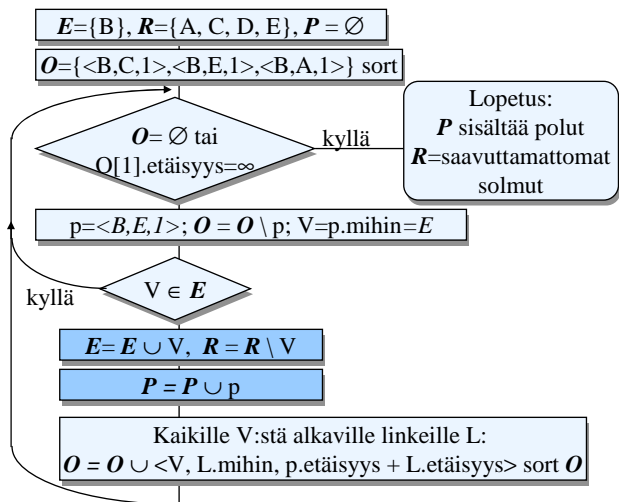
$\boldsymbol{E}$={B}, $\boldsymbol{R}$={A, C, D, E}, $\boldsymbol{P} = \varnothing$

$\boldsymbol{O}$={<B,C,1>,<B,E,1>,<B,A,1>} sort

$\boldsymbol{O} = \varnothing$ tai O[1].etäisyys=$\infty$

kyllä

Lopetus:
$\boldsymbol{P}$ sisältää polut
$\boldsymbol{R}$=saavuttamattomat solmut

p=<$B,E,1$>; $\boldsymbol{O} = \boldsymbol{O} \setminus$ p; V=p.mihin=$E$

kyllä

V $\in \boldsymbol{E}$

$\boldsymbol{E} = \boldsymbol{E} \cup$ V, $\boldsymbol{R} = \boldsymbol{R} \setminus$ V

$\boldsymbol{P} = \boldsymbol{P} \cup$ p

Kaikille V:stä alkaville linkeille L:
$\boldsymbol{O} = \boldsymbol{O} \cup$ <V, L.mihin, p.etäisyys + L.etäisyys> sort $\boldsymbol{O}$